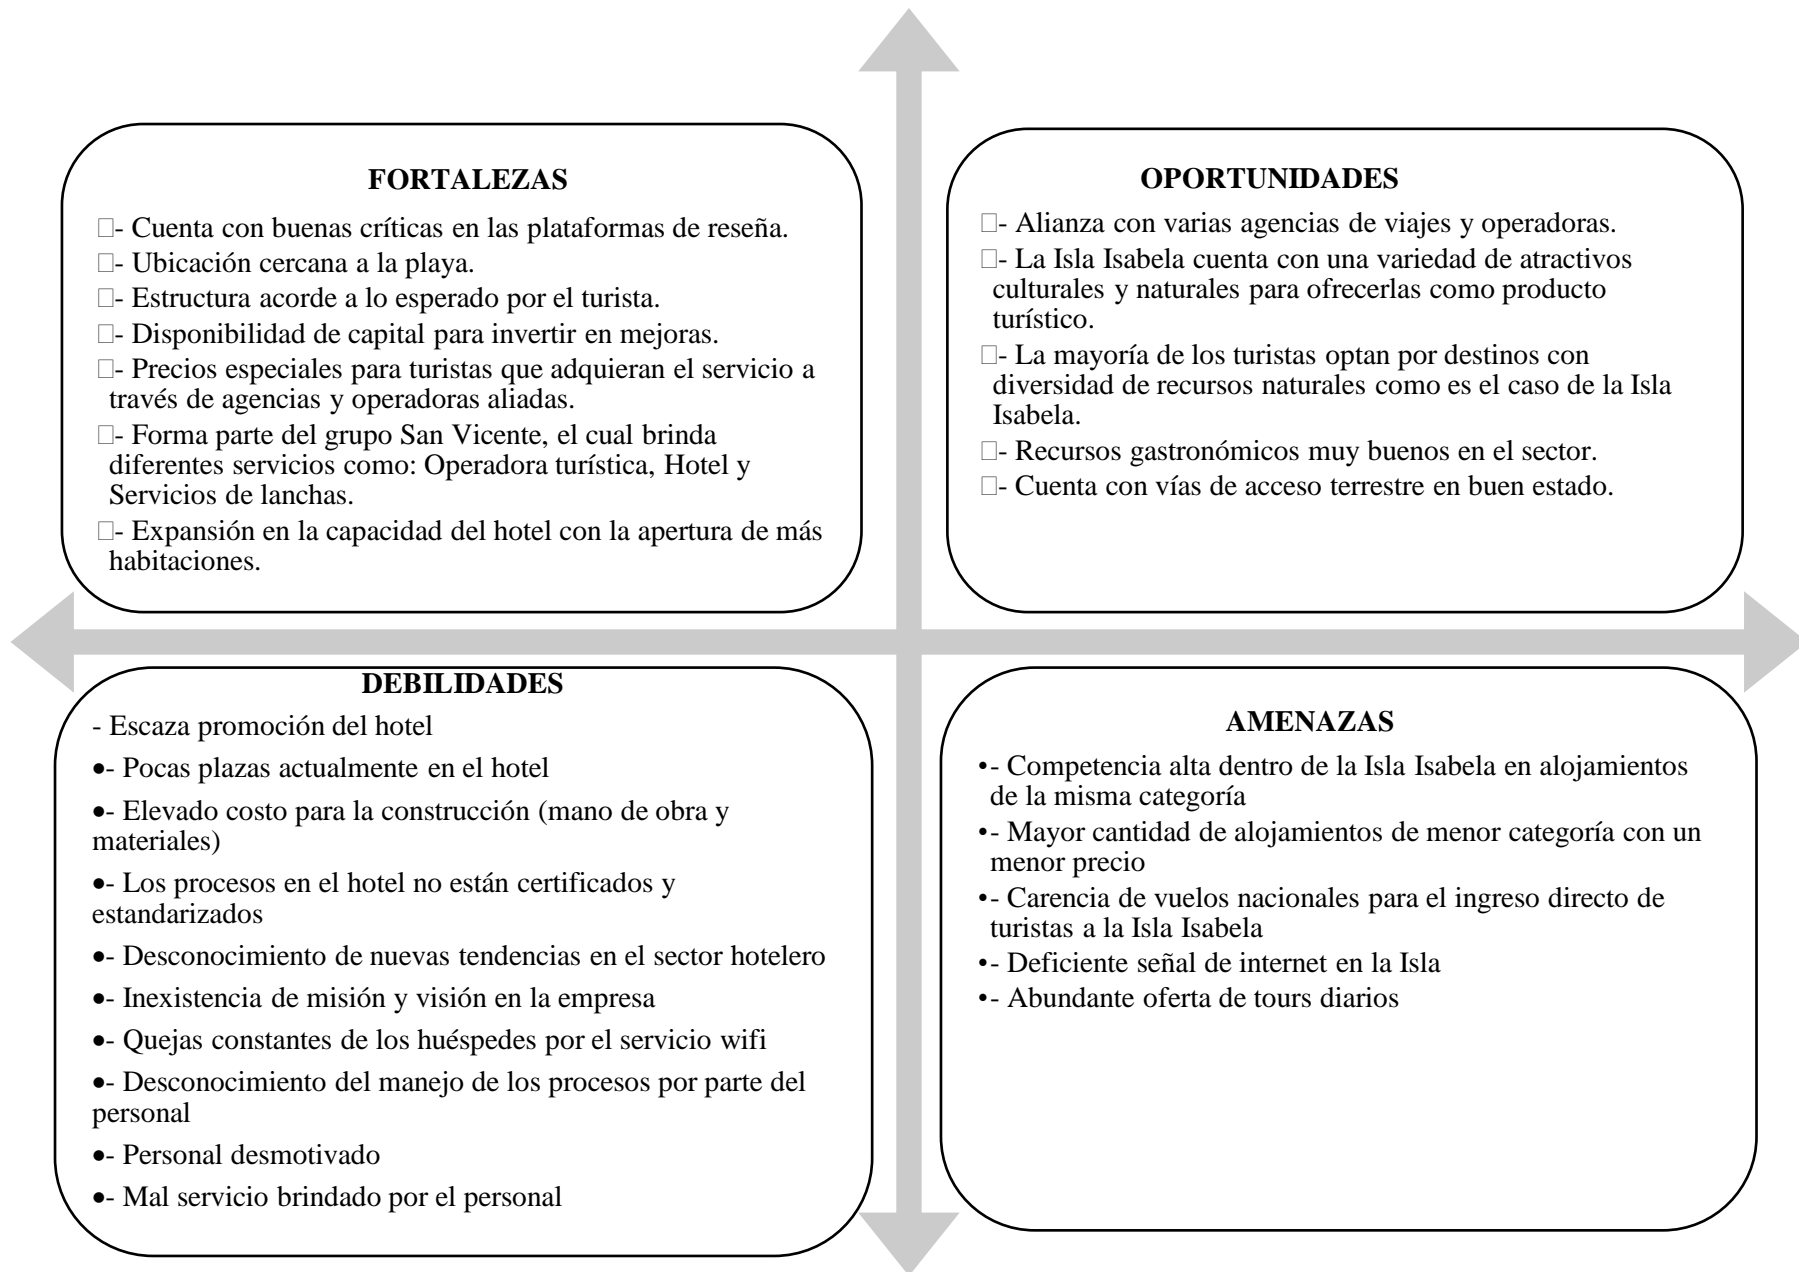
FORTALEZAS

□- Cuenta con buenas críticas en las plataformas de reseña.
□- Ubicación cercana a la playa.
□- Estructura acorde a lo esperado por el turista.
□- Disponibilidad de capital para invertir en mejoras.
□- Precios especiales para turistas que adquieran el servicio a través de agencias y operadoras aliadas.
□- Forma parte del grupo San Vicente, el cual brinda diferentes servicios como: Operadora turística, Hotel y Servicios de lanchas.
□- Expansión en la capacidad del hotel con la apertura de más habitaciones.

OPORTUNIDADES

□- Alianza con varias agencias de viajes y operadoras.
□- La Isla Isabela cuenta con una variedad de atractivos culturales y naturales para ofrecerlas como producto turístico.
□- La mayoría de los turistas optan por destinos con diversidad de recursos naturales como es el caso de la Isla Isabela.
□- Recursos gastronómicos muy buenos en el sector.
□- Cuenta con vías de acceso terrestre en buen estado.

DEBILIDADES

- Escaza promoción del hotel
•- Pocas plazas actualmente en el hotel
•- Elevado costo para la construcción (mano de obra y materiales)
•- Los procesos en el hotel no están certificados y estandarizados
•- Desconocimiento de nuevas tendencias en el sector hotelero
•- Inexistencia de misión y visión en la empresa
•- Quejas constantes de los huéspedes por el servicio wifi
•- Desconocimiento del manejo de los procesos por parte del personal
•- Personal desmotivado
•- Mal servicio brindado por el personal

AMENAZAS

•- Competencia alta dentro de la Isla Isabela en alojamientos de la misma categoría
•- Mayor cantidad de alojamientos de menor categoría con un menor precio
•- Carencia de vuelos nacionales para el ingreso directo de turistas a la Isla Isabela
•- Deficiente señal de internet en la Isla
•- Abundante oferta de tours diarios